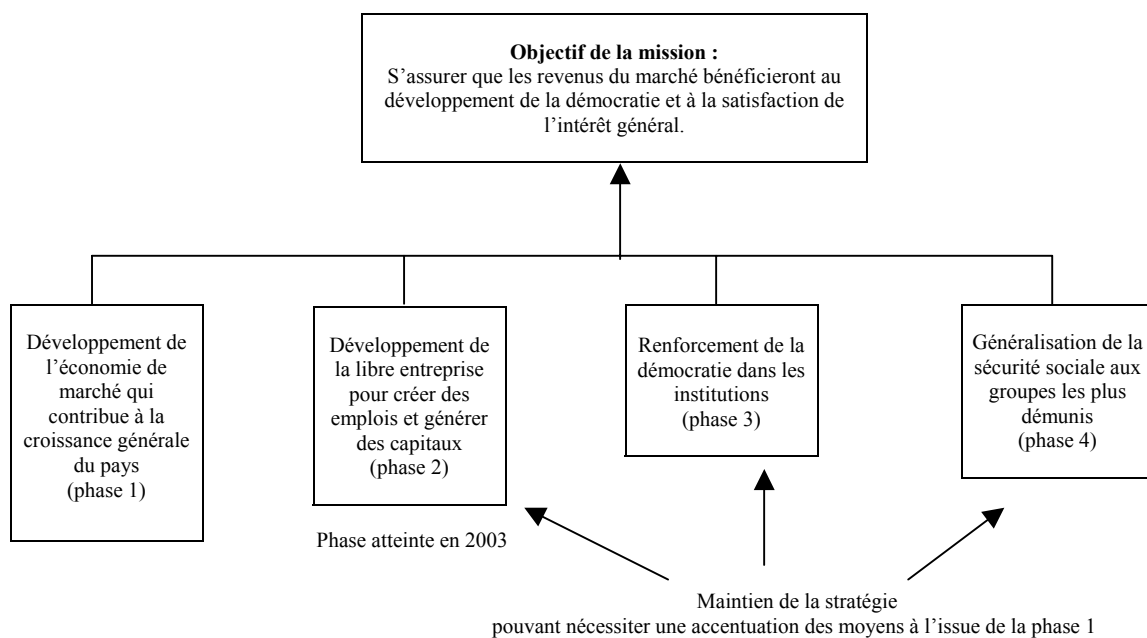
**Objectif de la mission :**
S'assurer que les revenus du marché bénéficieront au développement de la démocratie et à la satisfaction de l'intérêt général.

Développement de l'économie de marché qui contribue à la croissance générale du pays (phase 1)

Développement de la libre entreprise pour créer des emplois et générer des capitaux (phase 2)

Renforcement de la démocratie dans les institutions (phase 3)

Généralisation de la sécurité sociale aux groupes les plus démunis (phase 4)

Phase atteinte en 2003

Maintien de la stratégie
pouvant nécessiter une accentuation des moyens à l'issue de la phase 1